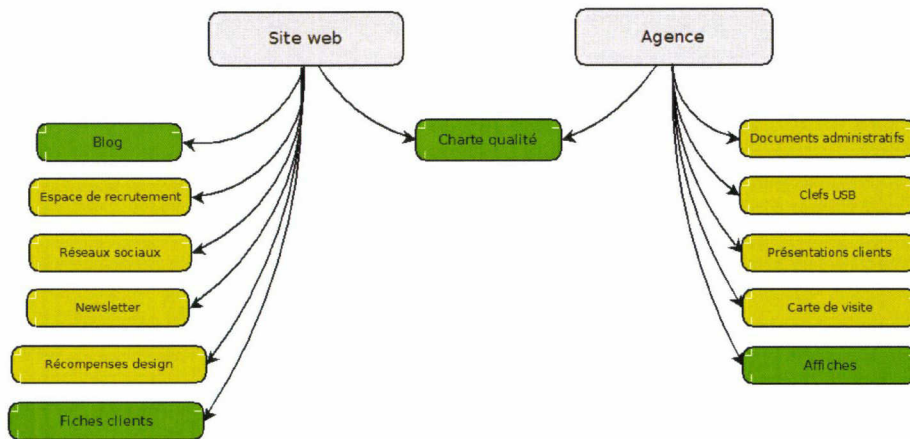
Site web

Agence

Charte qualité

Blog

Espace de recrutement

Réseaux sociaux

Newsletter

Récompenses design

Fiches clients

Documents administratifs

Clefs USB

Présentations clients

Carte de visite

Affiches